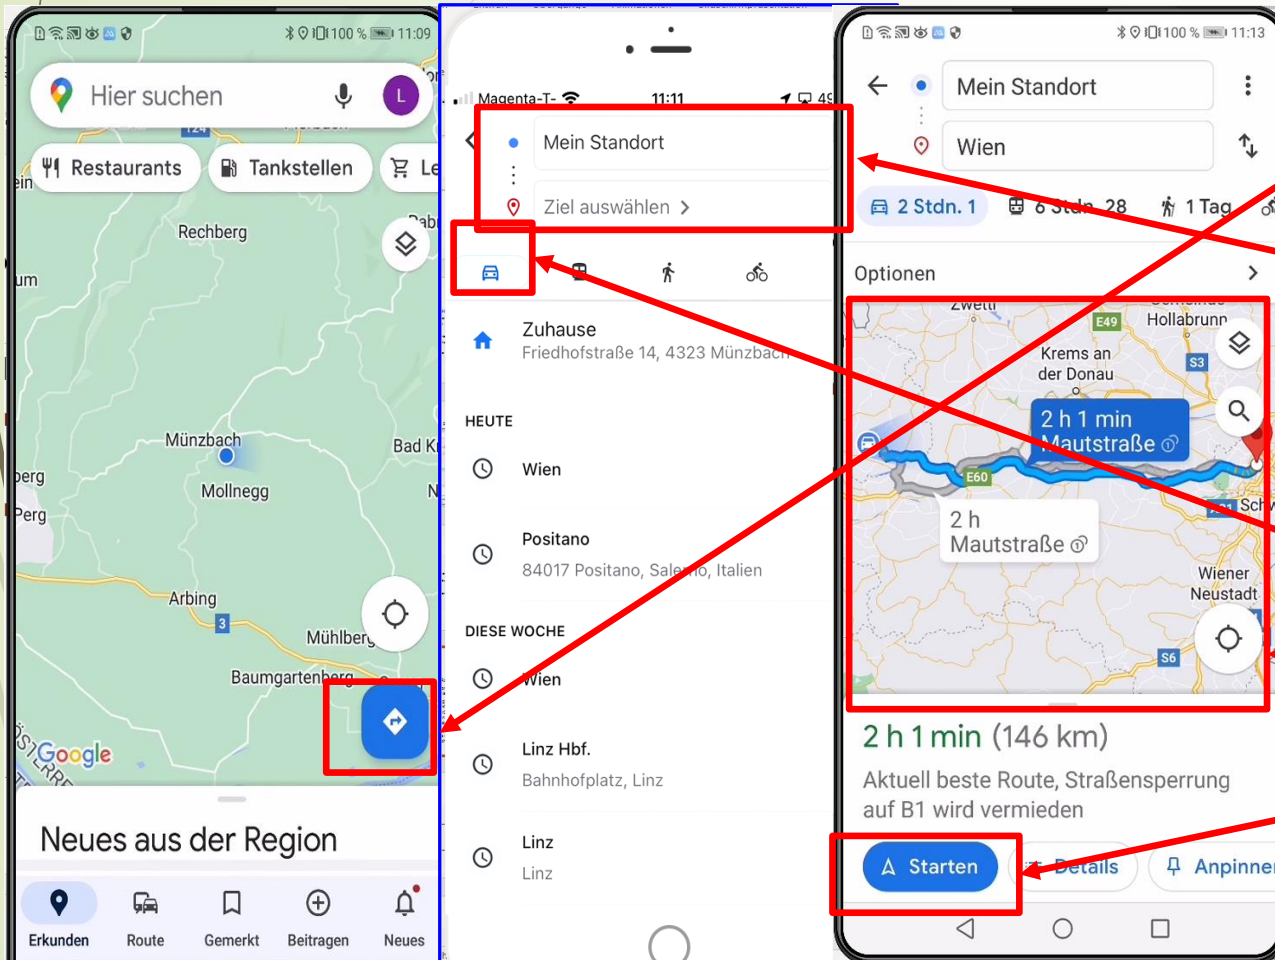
100 % 11:09

Hier suchen

L

Restaurants

Tankstellen

Le

Rechberg

Münzbach

Mollnegg

Bad Kr

Perg

Arbing

Mühlberg

Baumgartenberg

Google

Neues aus der Region

Erkunden

Route

Gemerkt

Beitragen

Neues

Magenta-T-

11:11

Mein Standort

Ziel auswählen >

Zuhause

Friedhofstraße 14, 4323 Münzbach

HEUTE

Wien

Positano

84017 Positano, Salerno, Italien

DIESE WOCHE

Wien

Linz Hbf.

Bahnhofplatz, Linz

Linz

Linz

100 % 11:13

Mein Standort

Wien

2 Stdn. 1

6 Stdn. 28

1 Tag

Optionen

Hollabrunn

E49

Krems an der Donau

S3

2 h 1 min Mautstraße

E60

2 h Mautstraße

Wiener Neustadt

S6

2 h 1 min (146 km)

Aktuell beste Route, Straßensperrung auf B1 wird vermieden

Starten

Details

Anpinnen